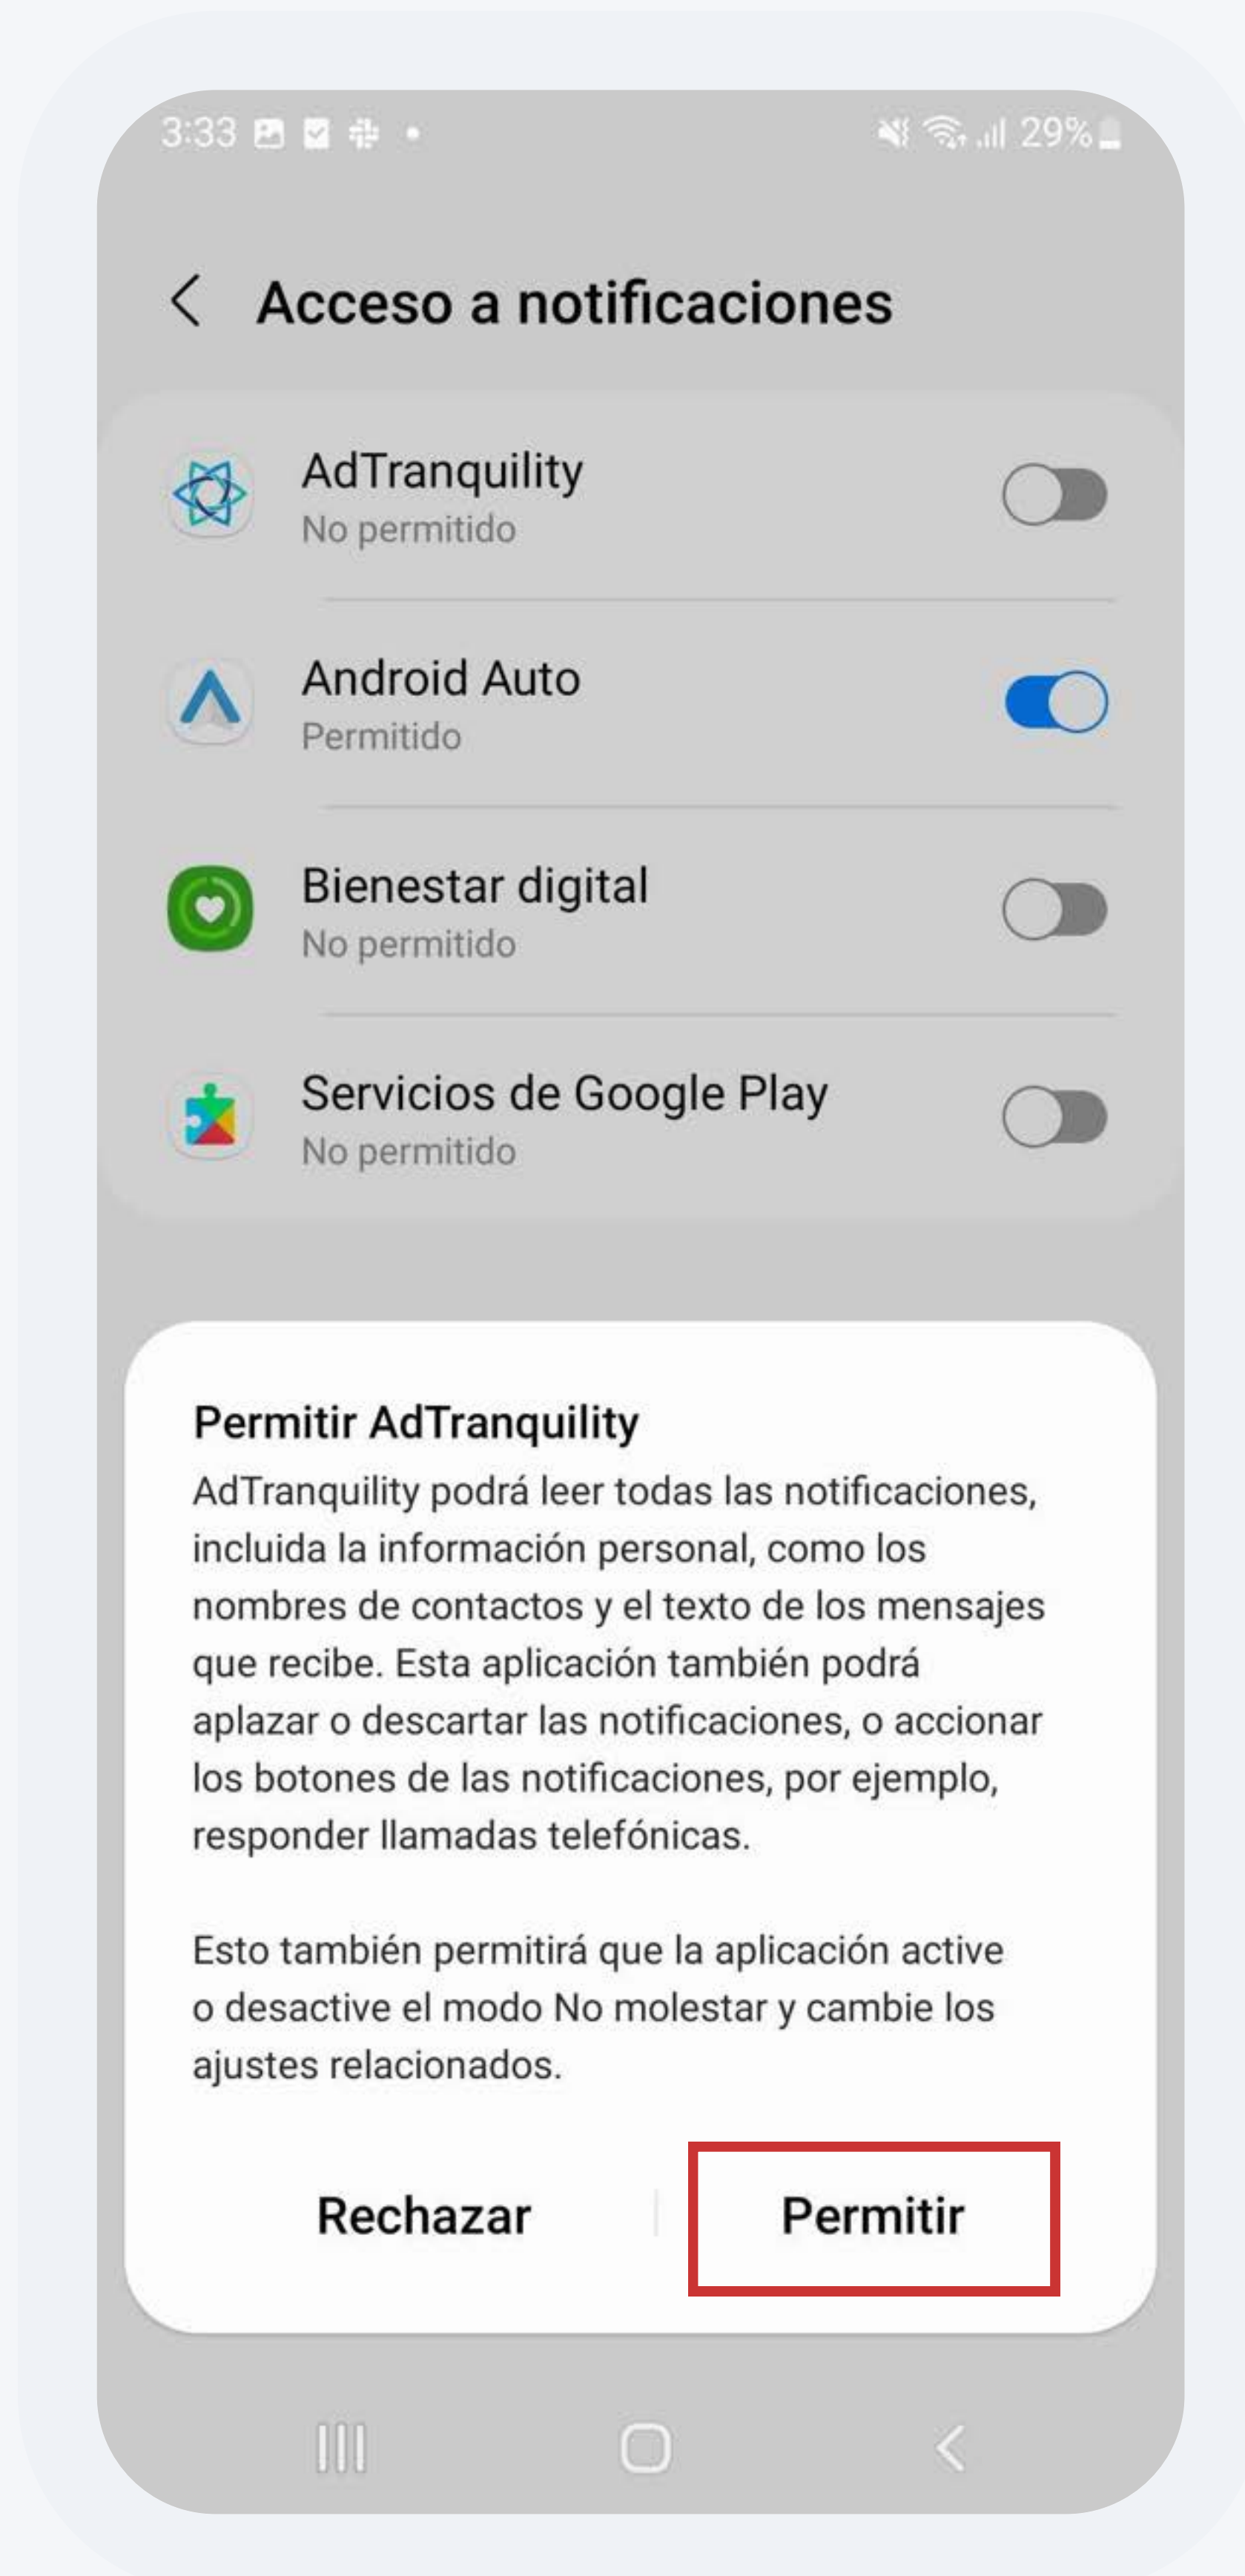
3:33 29%

Acceso a notificaciones

AdTranquility
No permitido

Android Auto
Permitido

Bienestar digital
No permitido

Servicios de Google Play
No permitido

Permitir AdTranquility
AdTranquility podrá leer todas las notificaciones, incluida la información personal, como los nombres de contactos y el texto de los mensajes que recibe. Esta aplicación también podrá aplazar o descartar las notificaciones, o accionar los botones de las notificaciones, por ejemplo, responder llamadas telefónicas.

Esto también permitirá que la aplicación active o desactive el modo No molestar y cambie los ajustes relacionados.

Rechazar

Permitir